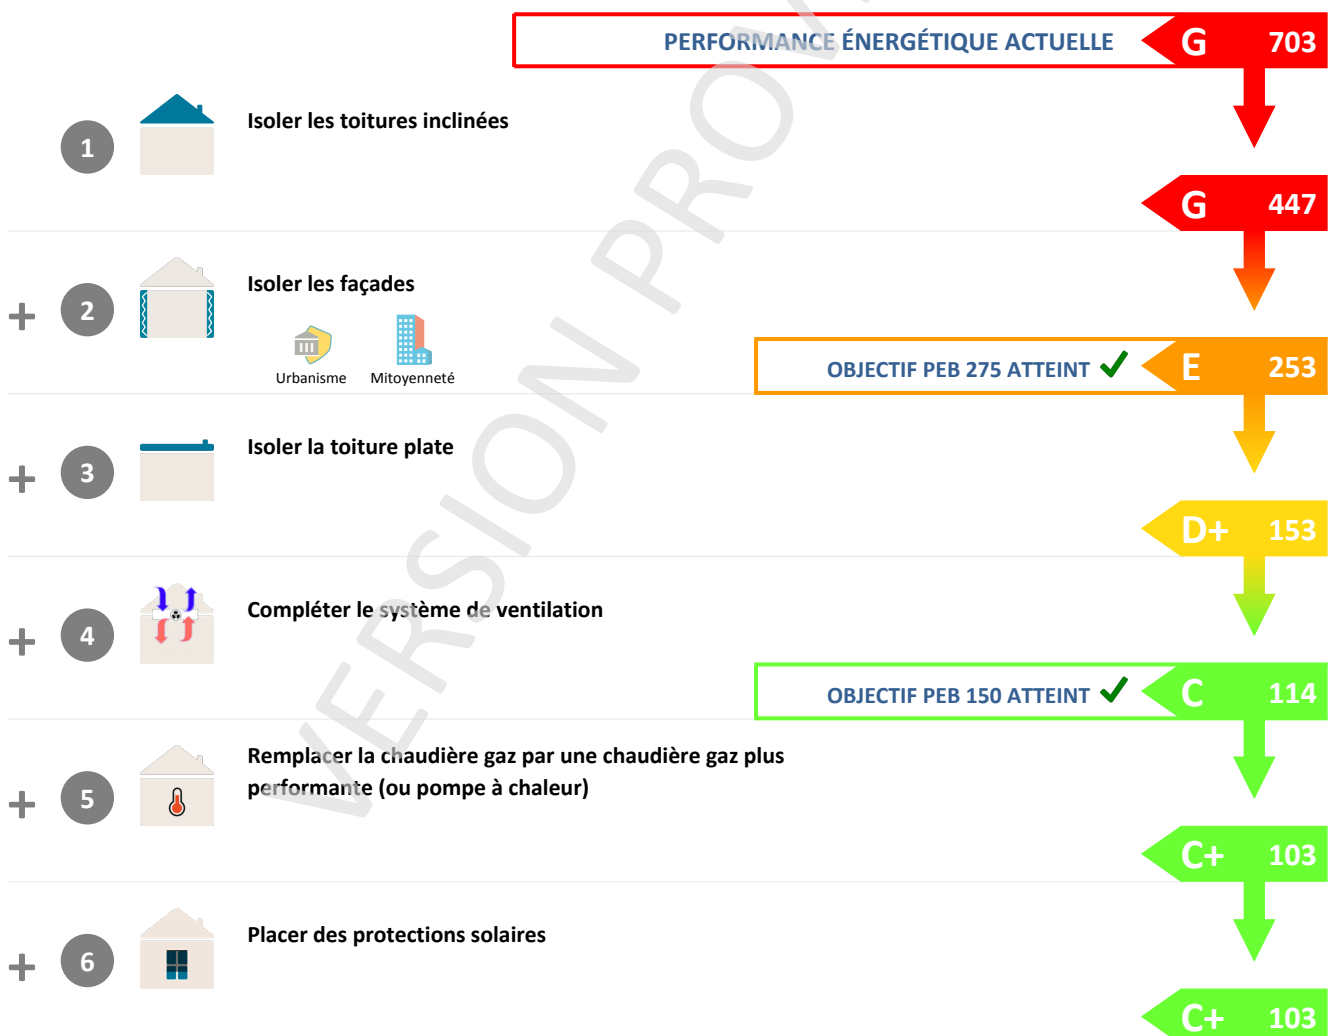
PERFORMANCE ÉNERGÉTIQUE ACTUELLE G 703

1 Isoler les toitures inclinées

G 447

+ 2 Isoler les façades

Urbanisme Mitoyenneté

OBJECTIF PEB 275 ATTEINT ✓ E 253

+ 3 Isoler la toiture plate

D+ 153

+ 4 Compléter le système de ventilation

OBJECTIF PEB 150 ATTEINT ✓ C 114

+ 5 Remplacer la chaudière gaz par une chaudière gaz plus performante (ou pompe à chaleur)

C+ 103

+ 6 Placer des protections solaires

C+ 103

VERSION PROV